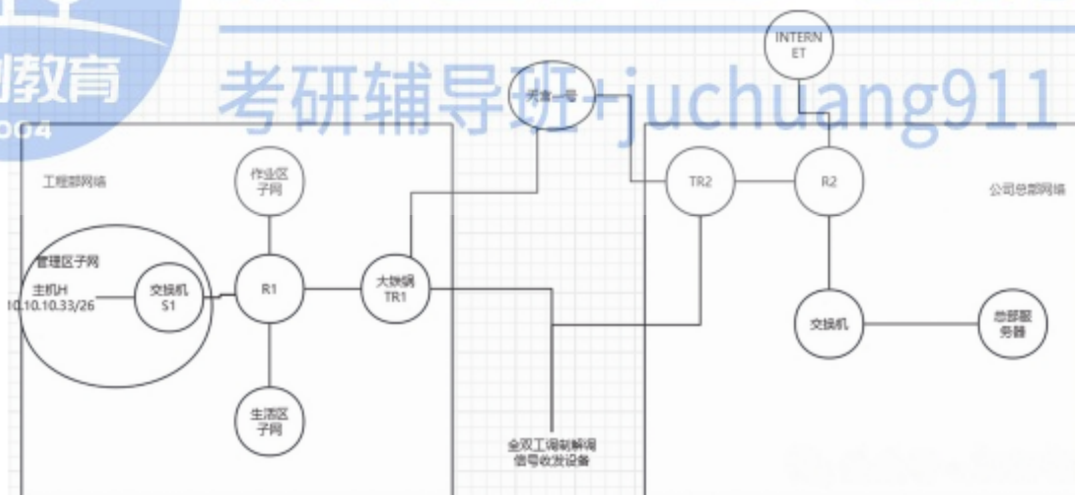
教育
004
考研辅导班+juchuang911

INTERNET
天青一号
工程部网络
作业区子网
TR2
R2
公司总部网络
管理区子网
主机H
10.10.10.33/26
交换机S1
R1
大铁锅TR1
交换机
总部服务器
生活区子网
全双工调制解调信号收发设备